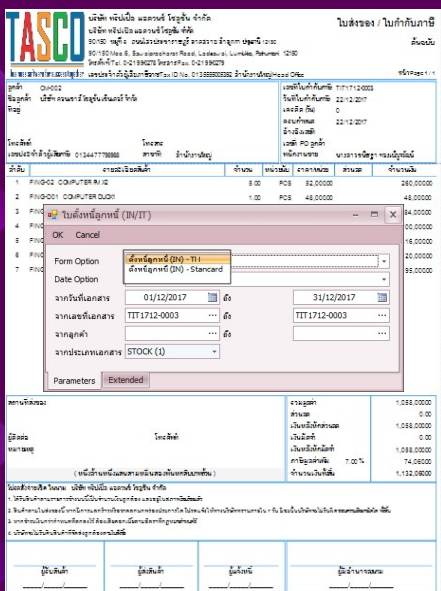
TASCO

บริษัท ทรัปโป้ แอดวานซ์ โซลูชั่น จำกัด
บริษัท ทรัปโป้ แอดวานซ์ โซลูชั่น จำกัด
90/150 หมู่ที่ 6 ถนนลำลูกกา ตำบลลาดสวาย อำเภอลำลูกกา ปทุมธานี 12150
90/150 Moo 6, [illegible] Road, Ladsawai, Lumlukka, Pathumtani 12150
โทรศัพท์/Tel. 0-2199276 โทรสาร/Fax. 0-2199276
เลขประจำตัวผู้เสียภาษี/Tax ID No. 0135555003392 สำนักงานใหญ่/Head Office

ใบส่งของ / ใบกำกับภาษี
ต้นฉบับ
หน้า/Page 1 / 1

ลูกค้า CU-002
ชื่อลูกค้า บริษัท คอมพาว โซลูชั่น เดินเตอร์ จำกัด
ที่อยู่
โทรศัพท์ โทรสาร
เลขประจำตัวผู้เสียภาษี 0134477788888 สาขาที่ สำนักงานใหญ่

เลขที่ใบกำกับภาษี TIT1712-0003
วันที่ใบกำกับภาษี 22/12/2017
เครดิต (วัน) 0
ครบกำหนด 22/12/2017
อ้างอิงเลขที่
เลขที่ PO ลูกค้า
พนักงานขาย นางสาวชลิญา กรมณีนุชลัส

| ลำดับ | รายละเอียดสินค้า | จำนวน | หน่วยนับ | ราคา/หน่วย | ส่วนลด | จำนวนเงิน |
|---|---|---|---|---|---|---|
| 1 | FING-02 COMPUTER RAM | 5.00 | PCS | 52,000.00 | | 260,000.00 |
| 2 | FING-001 COMPUTER DUDIX | 1.00 | PCS | 48,000.00 | | 48,000.00 |
| 3 | FING | | | | | 84,000.00 |
| 4 | FING | | | | | 60,000.00 |
| 5 | FING | | | | | 16,000.00 |
| 6 | FING | | | | | 20,000.00 |
| 7 | FING | | | | | 95,000.00 |

ใบตั้งหนี้ลูกหนี้ (IN/IT)
OK Cancel
Form Option ตั้งหนี้ลูกหนี้ (IN) - TI
ตั้งหนี้ลูกหนี้ (IN) - Standard
Date Option
จากวันที่เอกสาร 01/12/2017 ถึง 31/12/2017
จากเลขที่เอกสาร TIT1712-0003 ถึง TIT1712-0003
จากลูกค้า ถึง
จากประเภทเอกสาร STOCK (1)
Parameters Extended

สถานที่ส่งของ
ผู้ติดต่อ โทรศัพท์
หมายเหตุ
( หนึ่งล้านหนึ่งแสนสามหมื่นสองพันเก้าสิบบาทถ้วน )

รวมมูลค่า 1,058,000.00
ส่วนลด 0.00
เงินหลังหักส่วนลด 1,058,000.00
เงินมัดจำ 0.00
เงินหลังหักมัดจำ 1,058,000.00
ภาษีมูลค่าเพิ่ม 7.00 % 74,060.00
จำนวนเงินทั้งสิ้น 1,132,060.00

ในนามบริษัท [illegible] บริษัท ทรัปโป้ แอดวานซ์ โซลูชั่น จำกัด
1. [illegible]
2. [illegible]
3. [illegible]
4. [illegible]

ผู้รับสินค้า ผู้ส่งสินค้า ผู้ตรวจสอบ ผู้มีอำนาจลงนาม